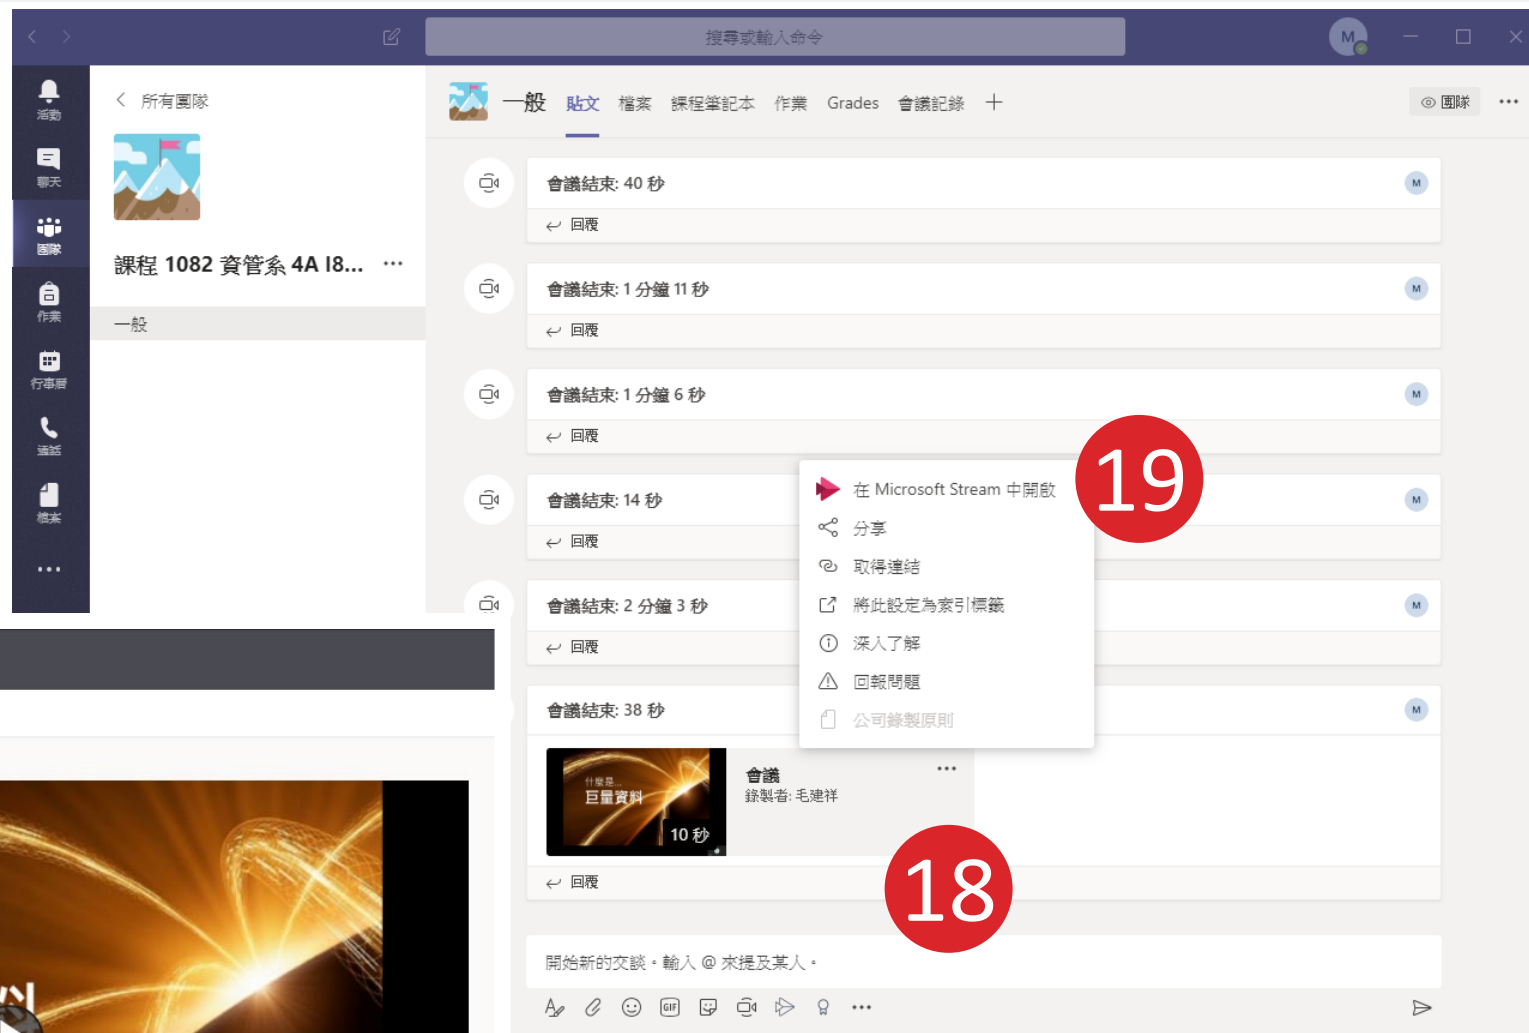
搜尋或輸入命令

活動
聊天
團隊
作業
行事曆
通話
檔案
...

所有團隊

課程 1082 資管系 4A I8... ...

一般

一般 貼文 檔案 課程筆記本 作業 Grades 會議記錄 +

團隊 ...

會議結束: 40 秒
回覆

會議結束: 1 分鐘 11 秒
回覆

會議結束: 1 分鐘 6 秒
回覆

會議結束: 14 秒
回覆

會議結束: 2 分鐘 3 秒
回覆

會議結束: 38 秒

什麼是...
巨量資料
10 秒

會議
錄製者: 毛建祥
...

回覆

在 Microsoft Stream 中開啟
分享
取得連結
將此設定為索引標籤
深入了解
回報問題
公司錄製原則

19

18

開始新的交談。輸入 @ 來提及某人。